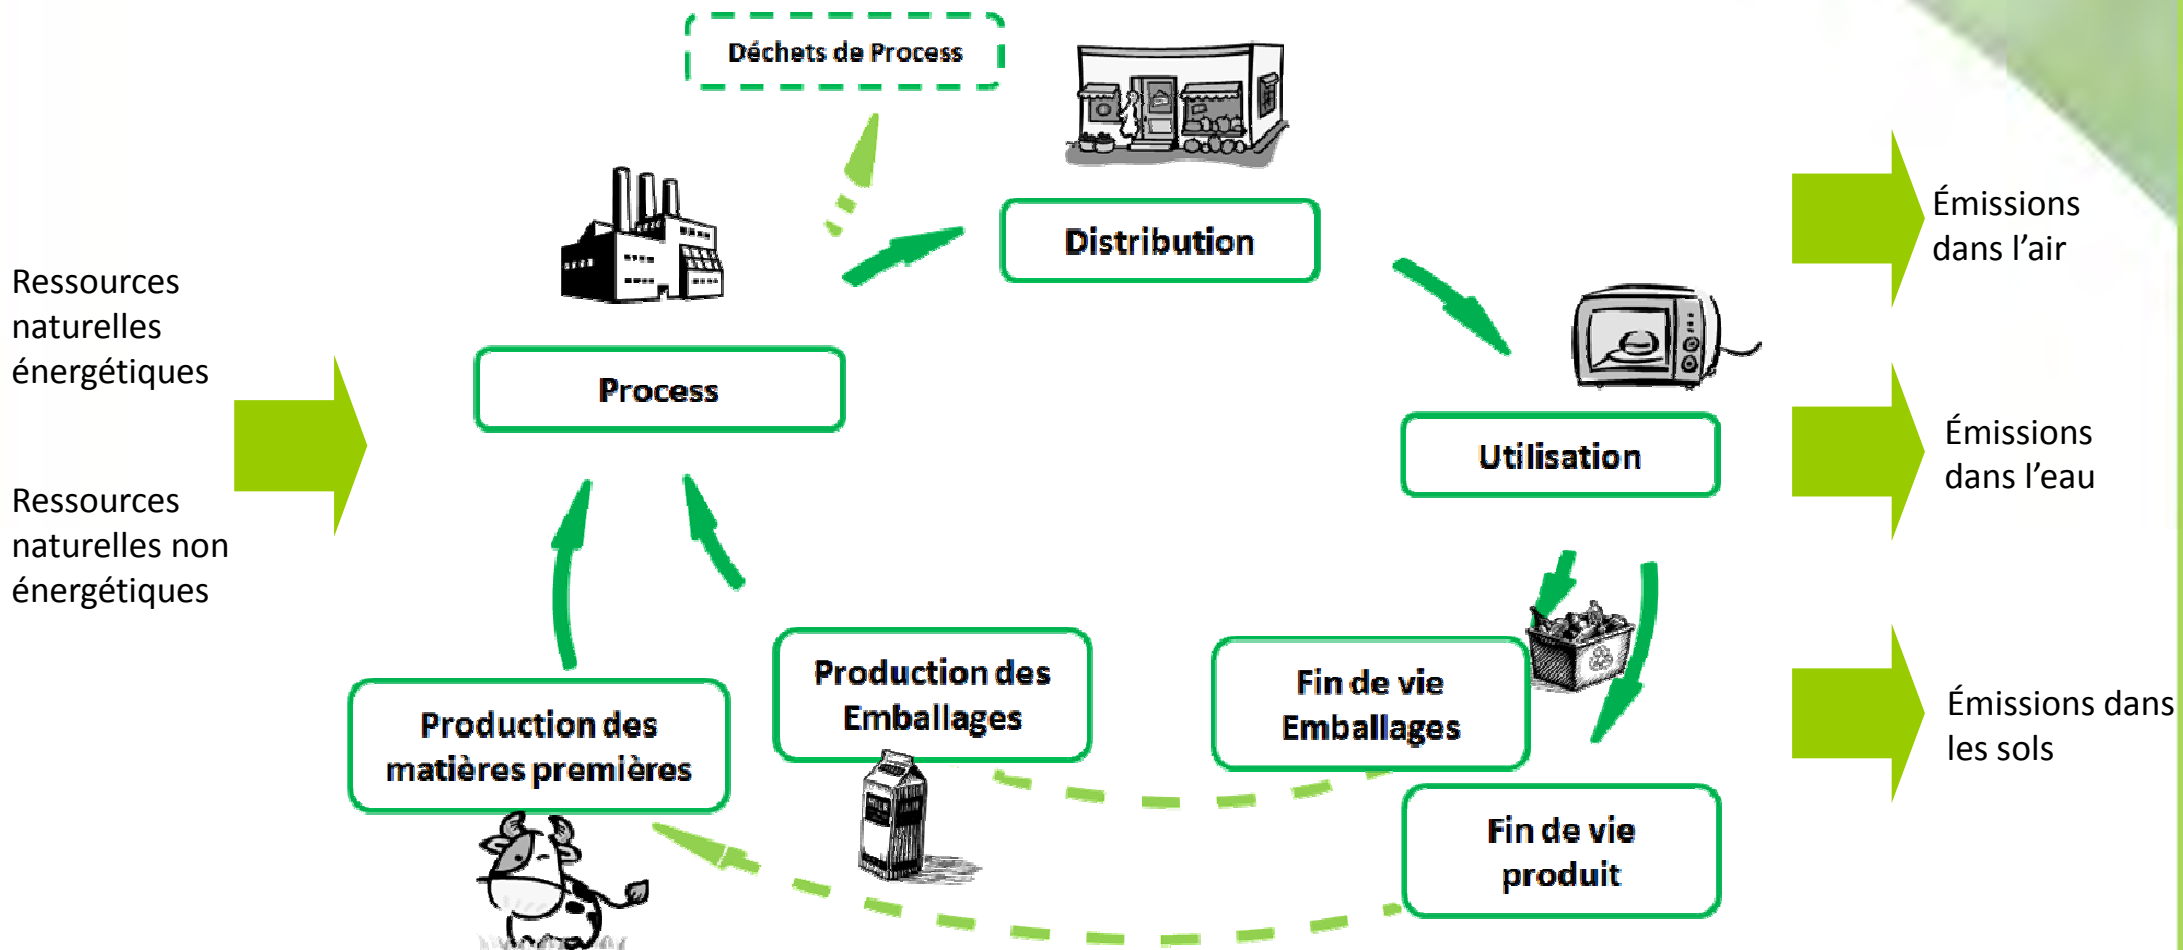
Déchets de Process

Distribution

Process

Utilisation

Production des matières premières

Production des Emballages

Fin de vie Emballages

Fin de vie produit

Ressources naturelles énergétiques

Ressources naturelles non énergétiques

Émissions dans l'air

Émissions dans l'eau

Émissions dans les sols